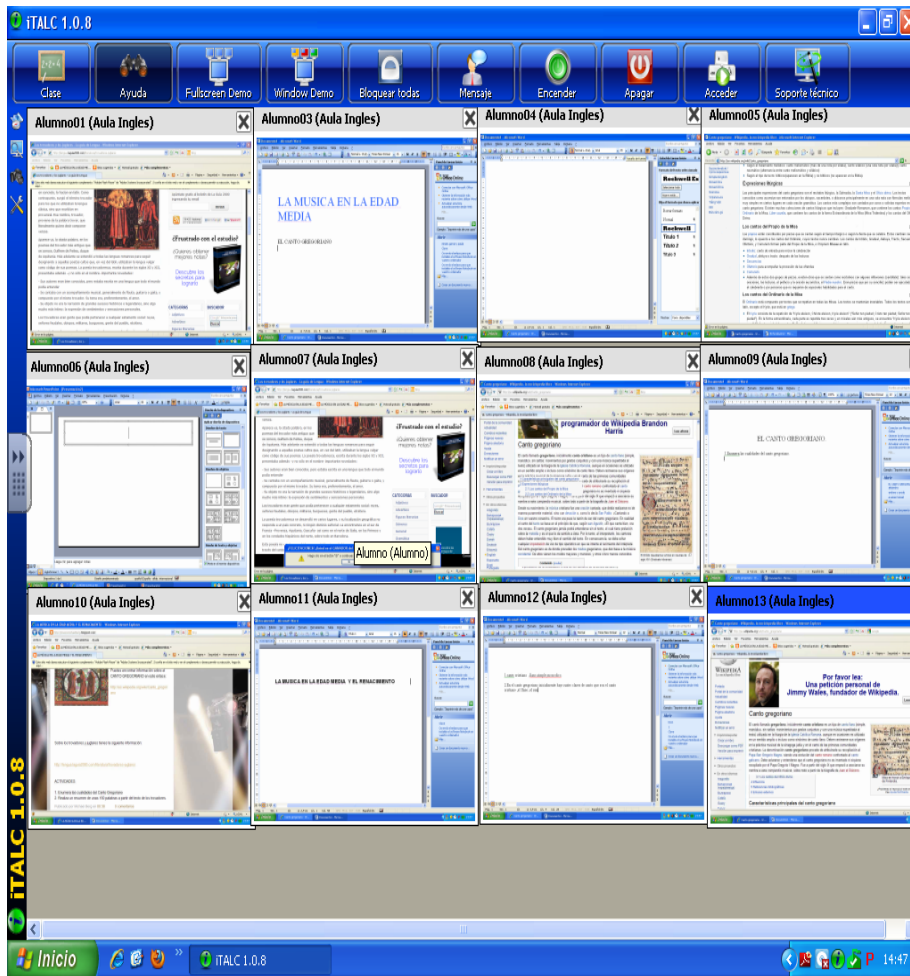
iTALC 1.0.8

Clase
Ayuda
Fullscreen Demo
Window Demo
Bloquear todas
Mensaje
Encender
Apagar
Acceder
Soporte técnico

Alumno01 (Aula Ingles)
¿Frustrado con el estudio?
Descubre los secretos para lograrlo

Alumno03 (Aula Ingles)
LA MUSICA EN LA EDAD MEDIA
EL CANTO GREGORIANO

Alumno04 (Aula Ingles)

Alumno05 (Aula Ingles)
Expresiones litúrgicas
Los cantos del Propio de la Misa
Los cantos del Ordinario de la Misa

Alumno06 (Aula Ingles)

Alumno07 (Aula Ingles)
¿Frustrado con el estudio?
¿Quieres obtener mejores notas?
Descubre los secretos para lograrlo
Alumno (Alumno)

Alumno08 (Aula Ingles)
programador de Wikipedia Brandon Harris
Canto gregoriano

Alumno09 (Aula Ingles)
EL CANTO GREGORIANO

Alumno10 (Aula Ingles)
ACTIVIDADES

Alumno11 (Aula Ingles)
LA MUSICA EN LA EDAD MEDIA Y EL RENACIMIENTO

Alumno12 (Aula Ingles)

Alumno13 (Aula Ingles)
Por favor lea:
Una petición personal de Jimmy Wales, fundador de Wikipedia.
WIKIPEDIA
Canto gregoriano
Características principales del canto gregoriano

iTALC 1.0.8

Inicio
iTALC 1.0.8
14:47